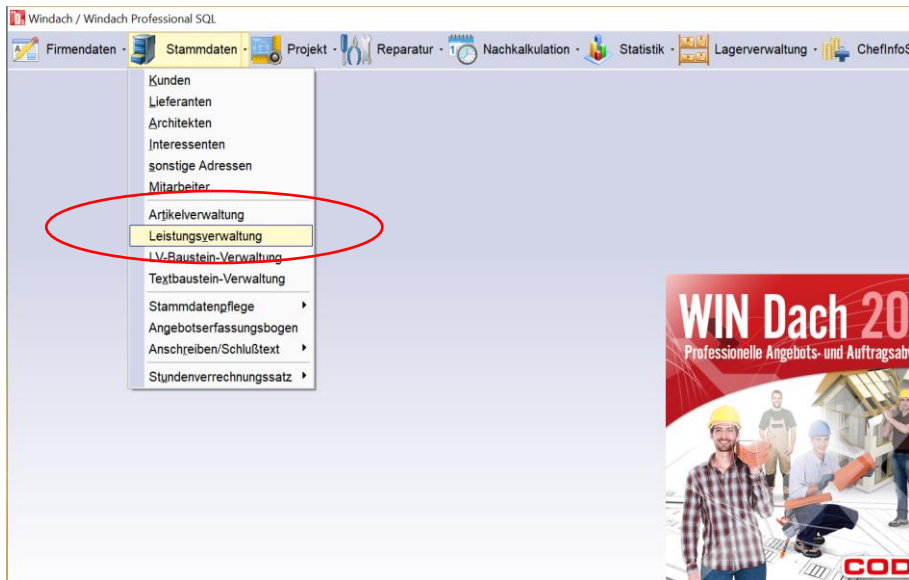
Windach / Windach Professional SQL

Firmendaten · Stammdaten · Projekt · Reparatur · Nachkalkulation · Statistik · Lagerverwaltung · ChefInfoS

Kunden
Lieferanten
Architekten
Interessenten
sonstige Adressen
Mitarbeiter
Artikelverwaltung
Leistungsverwaltung
LV-Baustein-Verwaltung
Textbaustein-Verwaltung
Stammdatenpflege
Angebotserfassungsbogen
Anschreiben/Schlußtext
Stundenverrechnungssatz

WIN Dach 20
Professionelle Angebots- und Auftragsab
COD